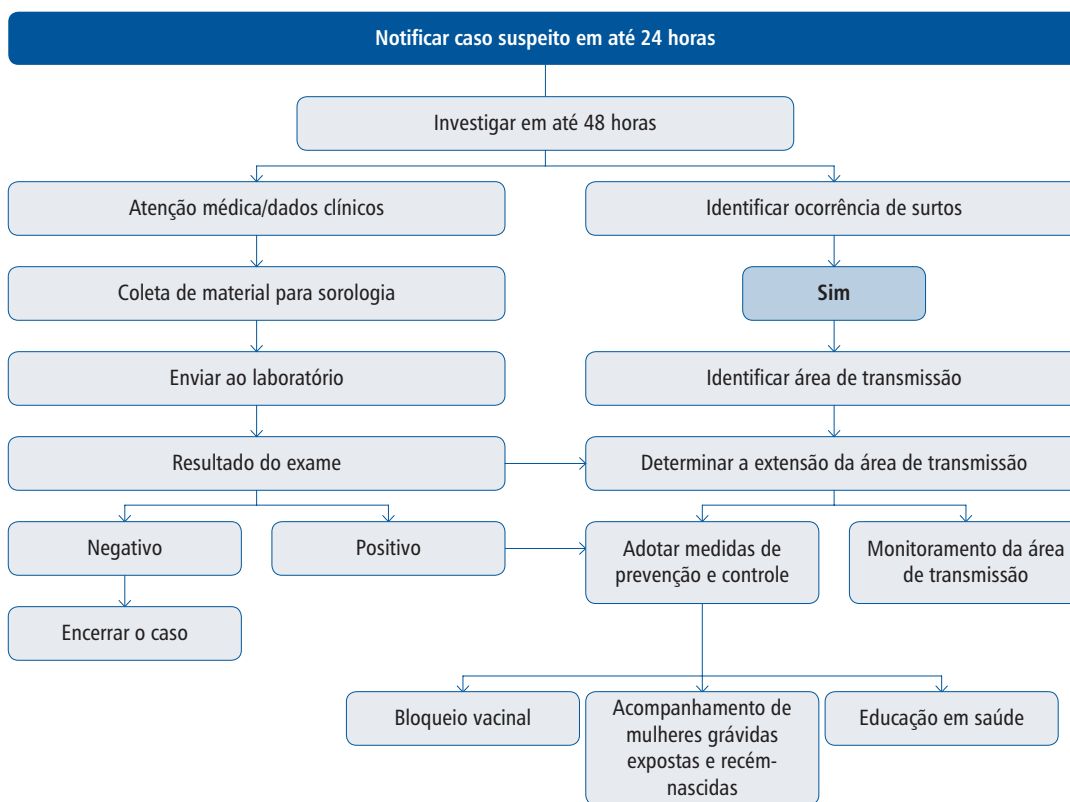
Notificar caso suspeito em até 24 horas

Investigar em até 48 horas

Atenção médica/dados clínicos

Coleta de material para sorologia

Enviar ao laboratório

Resultado do exame

Negativo

Positivo

Encerrar o caso

Identificar ocorrência de surtos

Sim

Identificar área de transmissão

Determinar a extensão da área de transmissão

Adotar medidas de prevenção e controle

Monitoramento da área de transmissão

Bloqueio vacinal

Acompanhamento de mulheres grávidas expostas e recém-nascidas

Educação em saúde